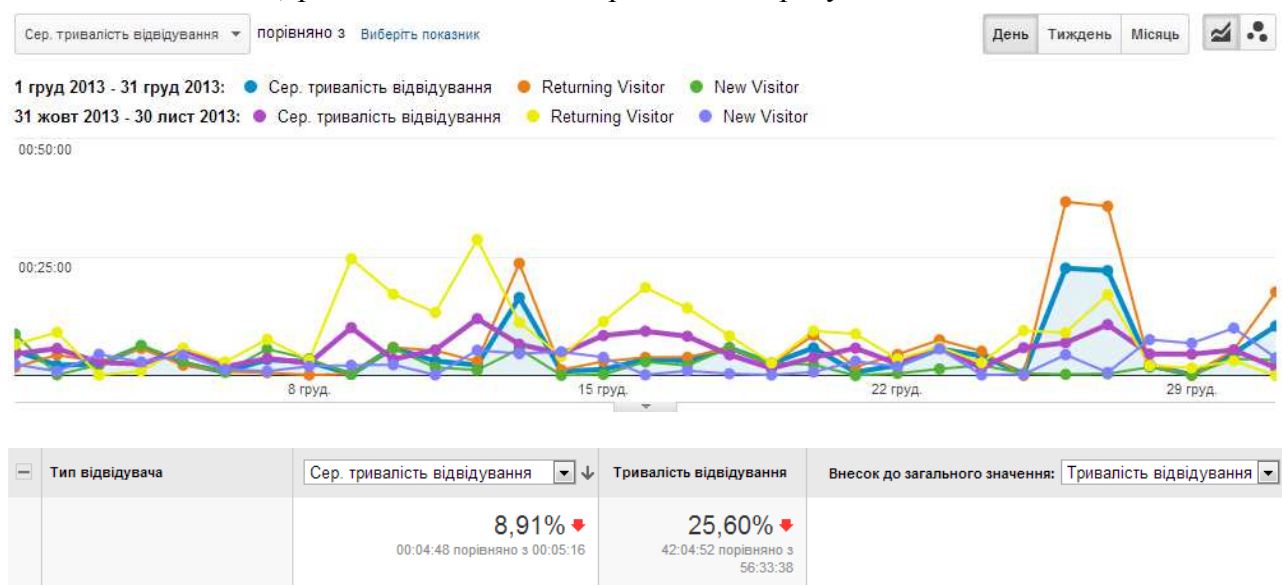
Сер. тривалість відвідування ▾ порівняно з Виберіть показник

День Тиждень Місяць

1 груд 2013 - 31 груд 2013: ● Сер. тривалість відвідування ● Returning Visitor ● New Visitor
31 жовт 2013 - 30 лист 2013: ● Сер. тривалість відвідування ● Returning Visitor ● New Visitor

00:50:00

00:25:00

8 груд.
15 груд.
22 груд.
29 груд.

| − | Тип відвідувача | Сер. тривалість відвідування ↓ | Тривалість відвідування | Внесок до загального значення: Тривалість відвідування |
|---|---|---|---|---|
| | | 8,91% 00:04:48 порівняно з 00:05:16 | 25,60% 42:04:52 порівняно з 56:33:38 | |